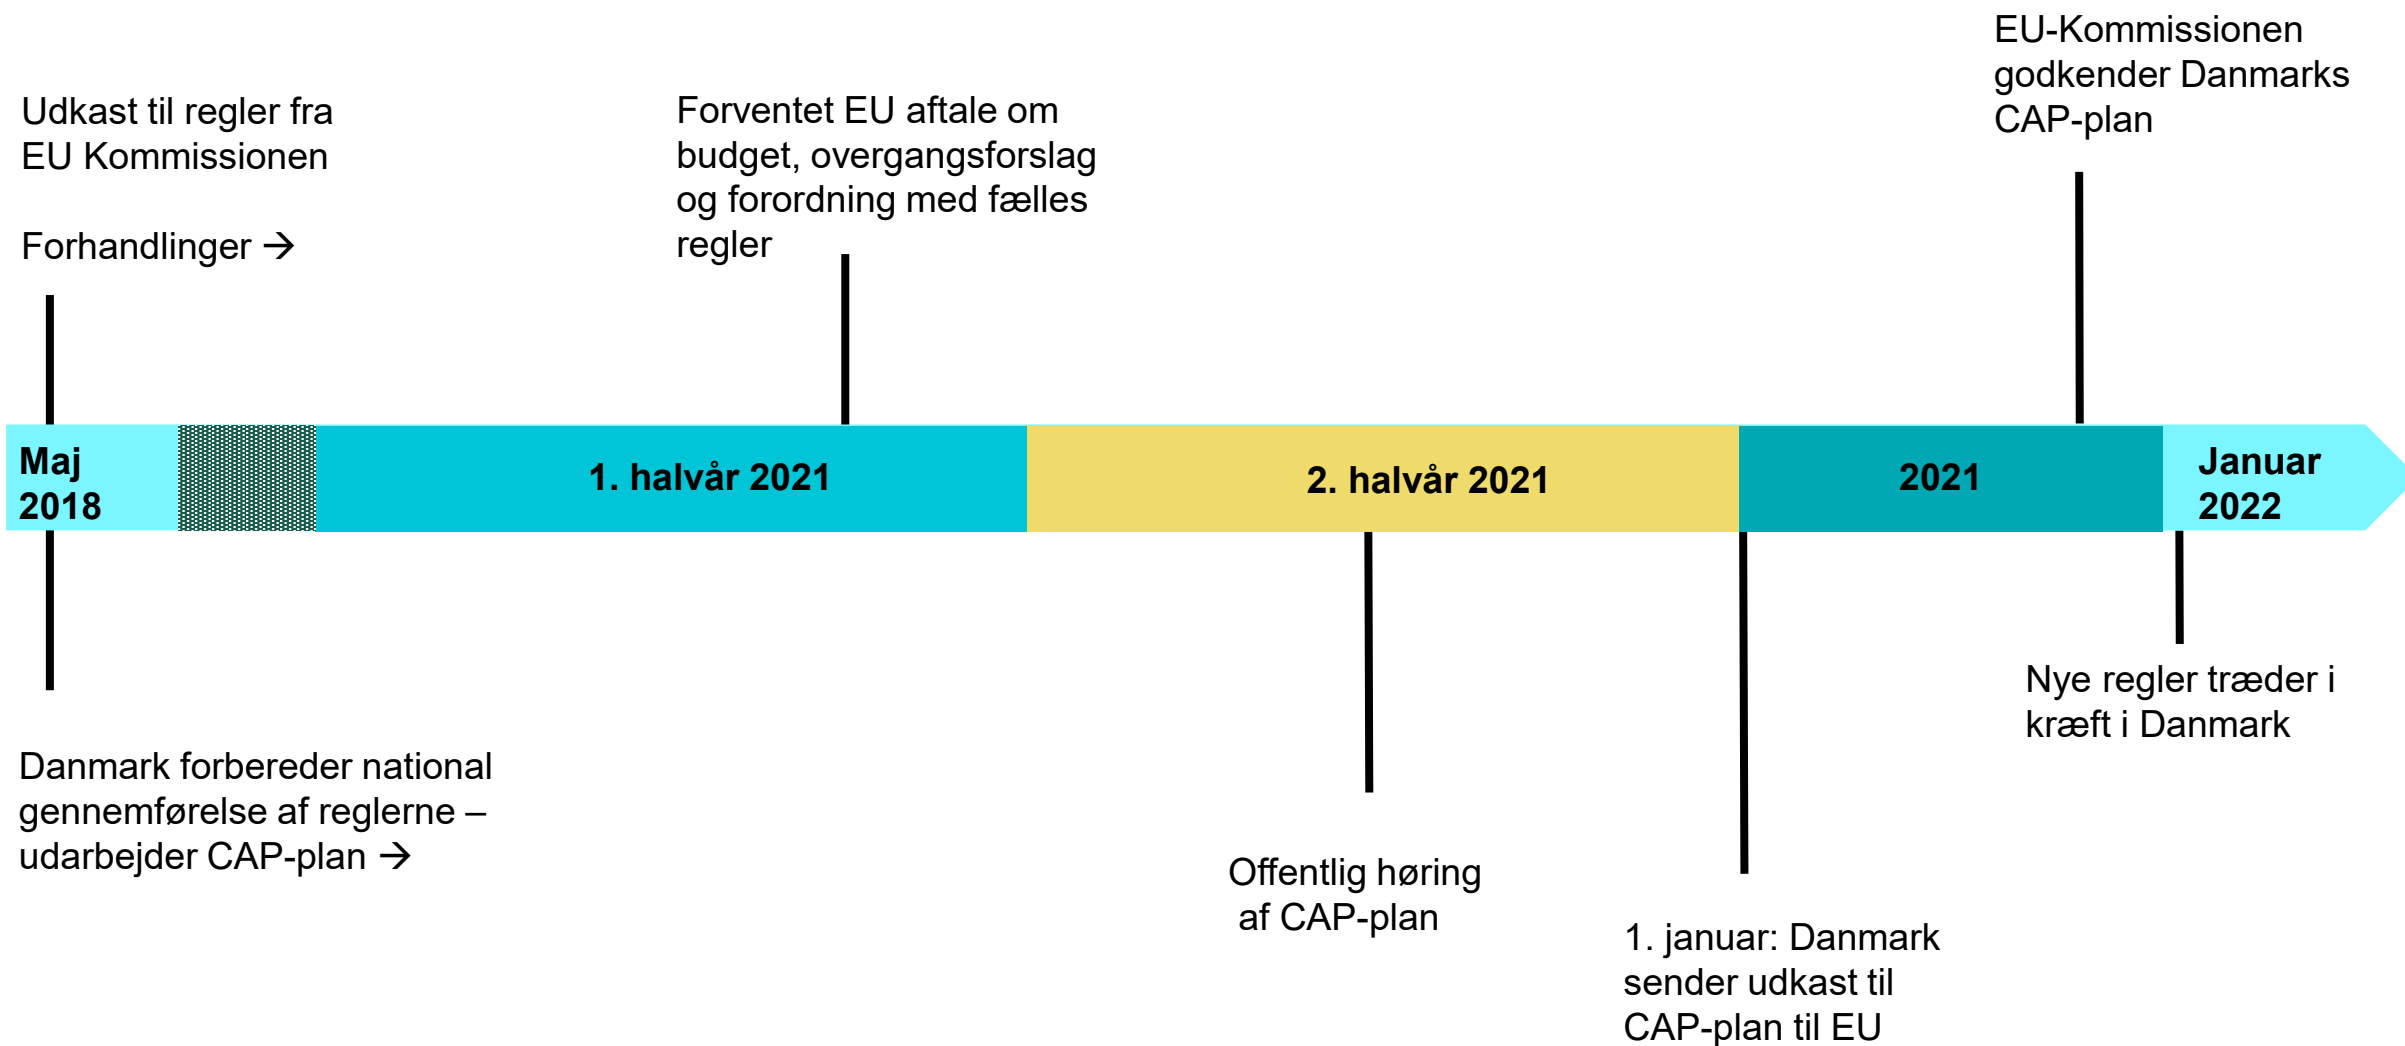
EU-Kommissionen godkender Danmarks CAP-plan

Udkast til regler fra EU Kommissionen

Forhandlinger →

Forventet EU aftale om budget, overgangsforslag og forordning med fælles regler

Maj 2018

1. halvår 2021

2. halvår 2021

2021

Januar 2022

Nye regler træder i kræft i Danmark

Danmark forbereder national gennemførelse af reglerne – udarbejder CAP-plan →

Offentlig høring af CAP-plan

1. januar: Danmark sender udkast til CAP-plan til EU